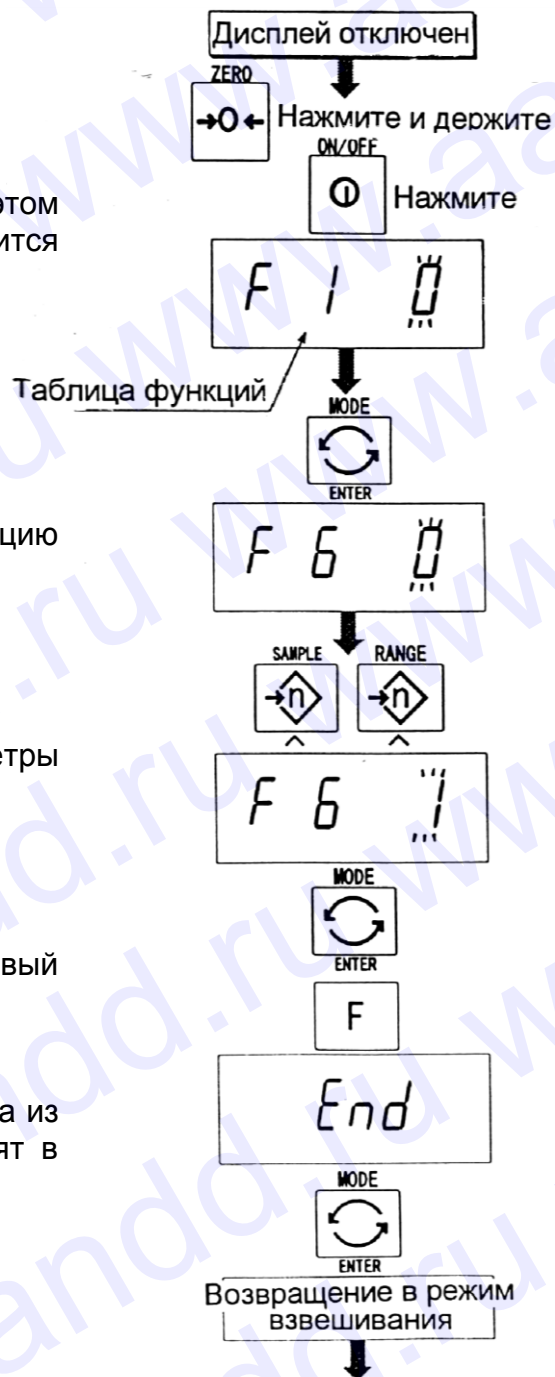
Дисплей отключен
ZERO
→0←
Нажмите и держите
ON/OFF
Нажмите
отом
ится
F 1 0
Таблица функций
MODE
ENTER
цию
F 6 0
SAMPLE
RANGE
→n
→n
^
^
етры
F 6 1
MODE
ENTER
вый
F
а из
ят в
End
MODE
ENTER
Возвращение в режим взвешивания